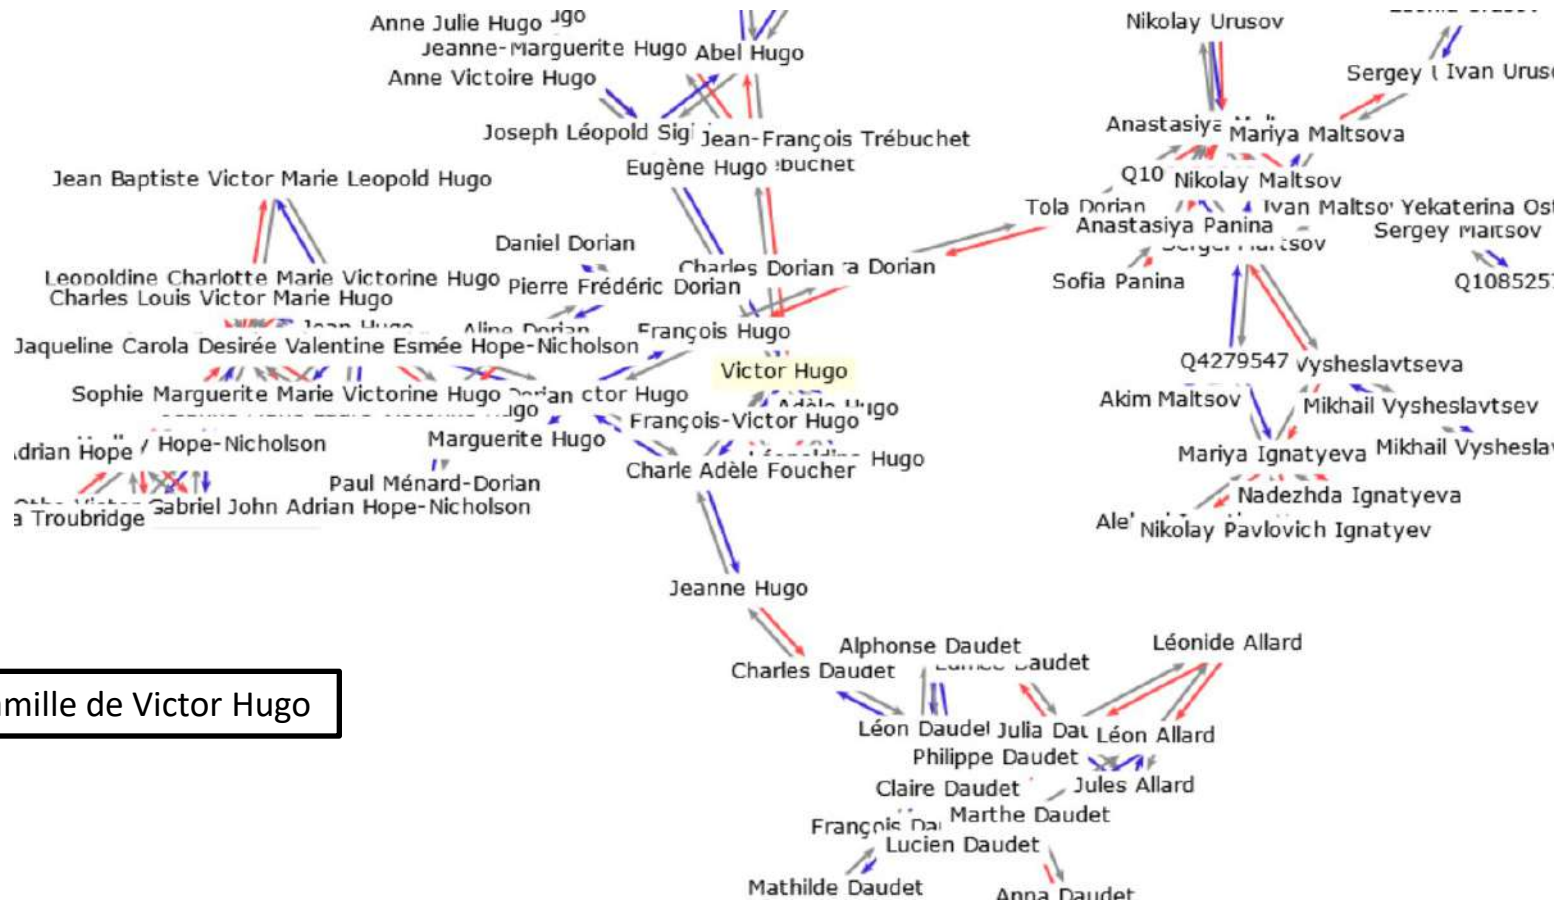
Anne Julie Hugo
Jeanne-Marguerite Hugo Abel Hugo
Anne Victoire Hugo
Joseph Léopold Sigi Jean-François Trébuchet
Eugène Hugo
Jean Baptiste Victor Marie Leopold Hugo
Daniel Dorian
Charles Dorian
Leopoldine Charlotte Marie Victorine Hugo Pierre Frédéric Dorian
Charles Louis Victor Marie Hugo
François Hugo
Jaqueline Carola Desirée Valentine Esmée Hope-Nicholson
Victor Hugo
Sophie Marguerite Marie Victorine Hugo
François-Victor Hugo
Hope-Nicholson
Marguerite Hugo
Charle Adèle Foucher Hugo
Paul Ménard-Dorian
Troubridge Gabriel John Adrian Hope-Nicholson
Jeanne Hugo
Nikolay Urusov
Sergey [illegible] Ivan Urus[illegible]
Anastasiya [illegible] Mariya Maltsova
Q10 Nikolay Maltsov
Tola Dorian Ivan Maltsov Yekaterina Os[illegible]
Anastasiya Panina
Sergey Maltsov
Sofia Panina
Q108525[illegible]
Q4279547 Vysheslavtseva
Akim Maltsov Mikhail Vysheslavtsev
Mariya Ignatyeva Mikhail Vyshesla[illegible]
Nadezhda Ignatyeva
Nikolay Pavlovich Ignatyev
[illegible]amille de Victor Hugo
Alphonse Daudet
Léonide Allard
Charles Daudet
Léon Daudet Julia Dau Léon Allard
Philippe Daudet
Claire Daudet Jules Allard
Marthe Daudet
François Dau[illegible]
Lucien Daudet
Mathilde Daudet
Anna Daudet